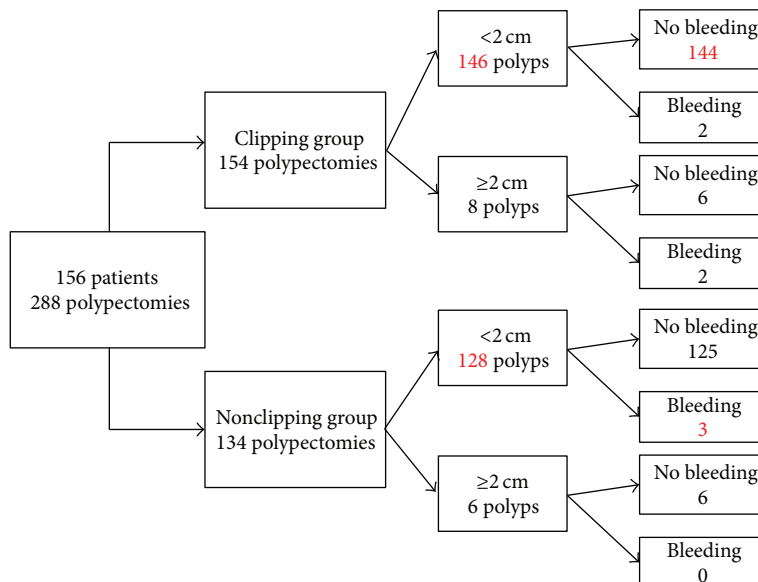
156 patients
288 polypectomies

Clipping group
154 polypectomies

<2 cm
146 polyps

No bleeding
144

Bleeding
2

≥2 cm
8 polyps

No bleeding
6

Bleeding
2

Nonclipping group
134 polypectomies

<2 cm
128 polyps

No bleeding
125

Bleeding
3

≥2 cm
6 polyps

No bleeding
6

Bleeding
0